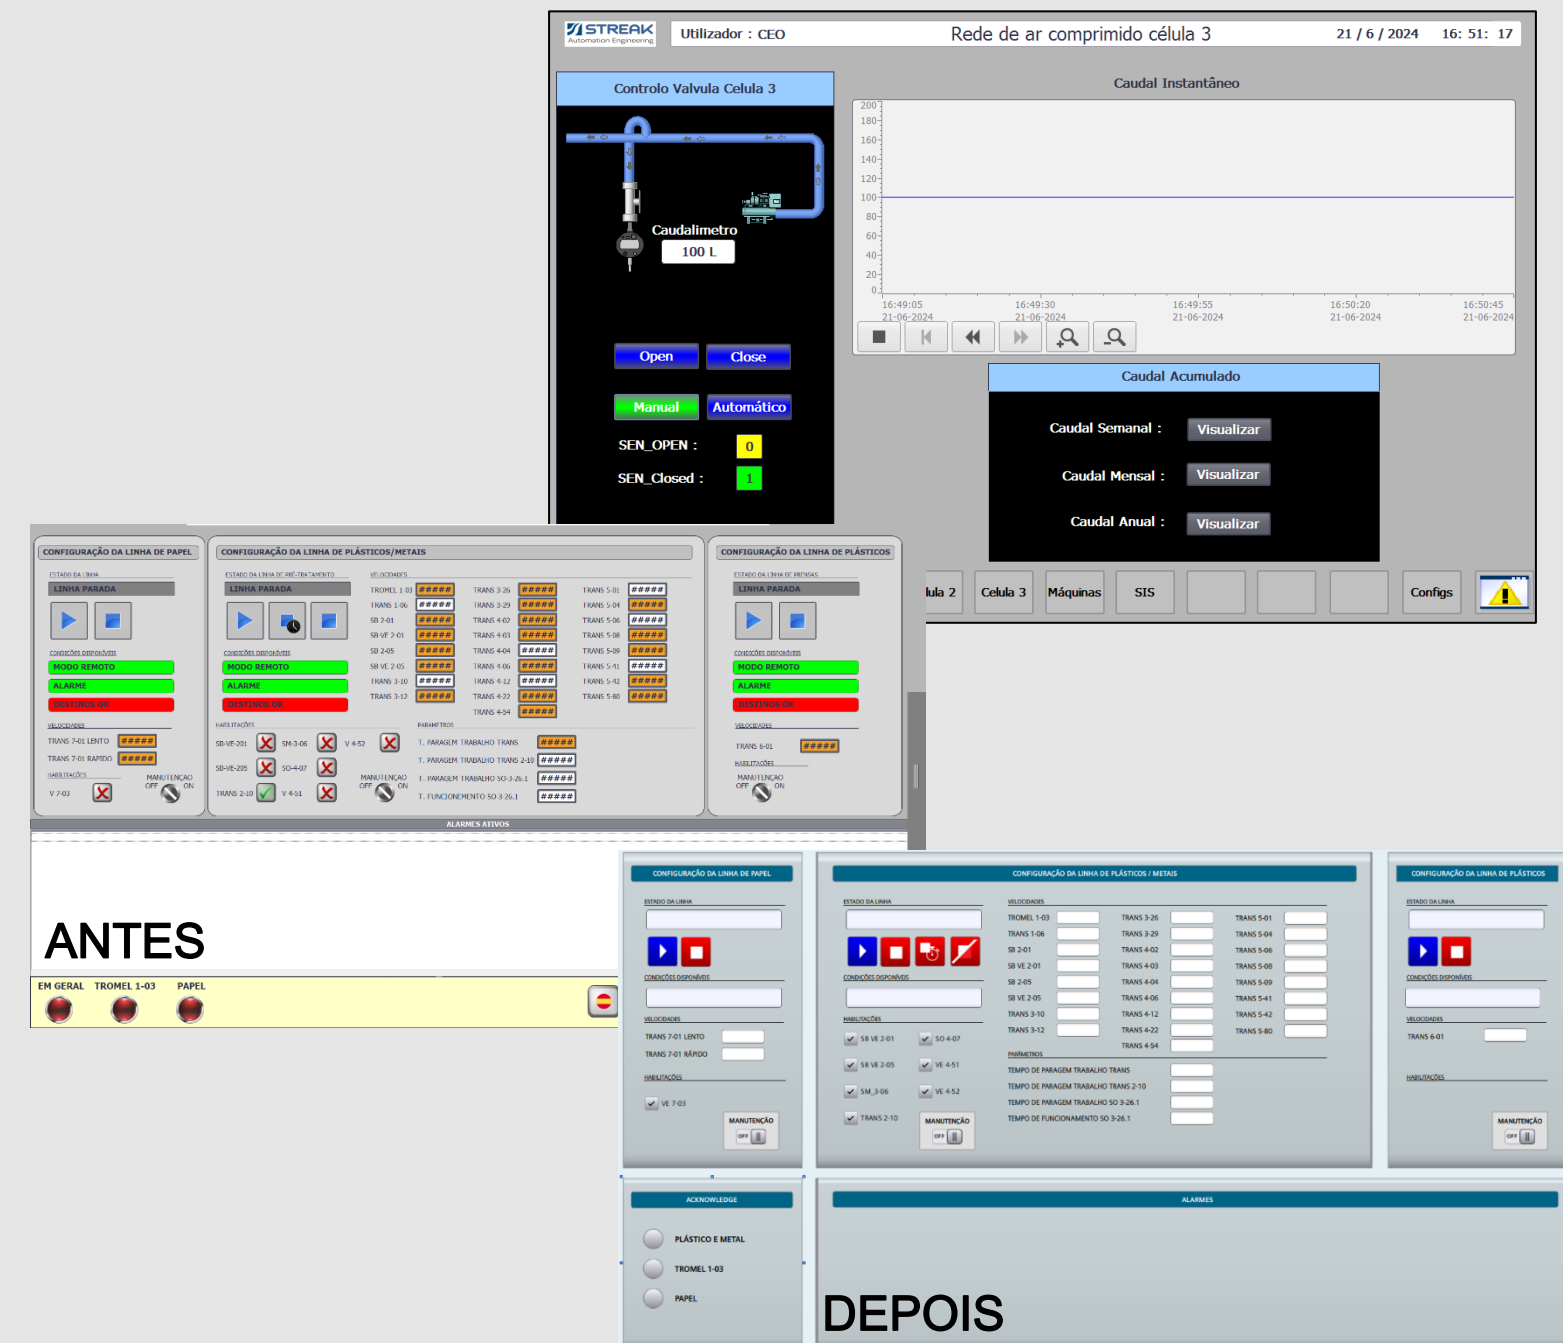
STREAK Automation Engineering
Utilizador : CEO
Rede de ar comprimido célula 3
21 / 6 / 2024 16: 51: 17

Controlo Valvula Celula 3
Caudalimetro
100 L
Open
Close
Manual
Automático
SEN_OPEN : 0
SEN_Closed : 1

Caudal Instantâneo
200
180
160
140
120
100
80
60
40
20
0
16:49:05 21-06-2024
16:49:30 21-06-2024
16:49:55 21-06-2024
16:50:20 21-06-2024
16:50:45 21-06-2024

Caudal Acumulado
Caudal Semanal : Visualizar
Caudal Mensal : Visualizar
Caudal Anual : Visualizar

lula 2
Celula 3
Máquinas
SIS
Configs

CONFIGURAÇÃO DA LINHA DE PAPEL
ESTADO DA LINHA
LINHA PARADA
CONDIÇÕES DISPONÍVEIS
MODO REMOTO
ALARME
DESTINOS OK
VELOCIDADES
TRANS 7-01 LENTO #####
TRANS 7-01 RAPIDO #####
HABILITAÇÕES
V 7-03
MANUTENÇÃO OFF ON

CONFIGURAÇÃO DA LINHA DE PLÁSTICOS/METAIS
ESTADO DA LINHA DE PRÉ-TRATAMENTO
LINHA PARADA
CONDIÇÕES DISPONÍVEIS
MODO REMOTO
ALARME
DESTINOS OK
HABILITAÇÕES
SB-VE-201
SM-3-06
V 4-52
SB-VE-205
SO-4-07
TRANS 2-10
V 4-51
MANUTENÇÃO OFF ON
VELOCIDADES
TROMEL 1-03 #####
TRANS 1-06 #####
SB 2-01 #####
SB-VF 2-01 #####
SB 2-05 #####
SB VE 2-05 #####
TRANS 3-10 #####
TRANS 3-12 #####
TRANS 3-26 #####
TRANS 3-29 #####
TRANS 4-02 #####
TRANS 4-03 #####
TRANS 4-04 #####
TRANS 4-06 #####
TRANS 4-12 #####
TRANS 4-22 #####
TRANS 4-54 #####
TRANS 5-01 #####
TRANS 5-04 #####
TRANS 5-06 #####
TRANS 5-08 #####
TRANS 5-09 #####
TRANS 5-41 #####
TRANS 5-42 #####
TRANS 5-80 #####
PARAMETROS
T. PARAGEM TRABALHO TRANS #####
T. PARAGEM TRABALHO TRANS 2-10 #####
T. PARAGEM TRABALHO SO-3-26.1 #####
T. FUNCIONAMENTO SO 3 26.1 #####

CONFIGURAÇÃO DA LINHA DE PLÁSTICOS
ESTADO DA LINHA DE PRENSAS
LINHA PARADA
CONDIÇÕES DISPONÍVEIS
MODO REMOTO
ALARME
DESTINOS OK
VELOCIDADES
TRANS 6-01 #####
HABILITAÇÕES
MANUTENÇÃO OFF ON

ALARMES ATIVOS

ANTES

EM GERAL
TROMEL 1-03
PAPEL

CONFIGURAÇÃO DA LINHA DE PAPEL
ESTADO DA LINHA
CONDIÇÕES DISPONÍVEIS
VELOCIDADES
TRANS 7-01 LENTO
TRANS 7-01 RÁPIDO
HABILITAÇÕES
VE 7-03
MANUTENÇÃO OFF

CONFIGURAÇÃO DA LINHA DE PLÁSTICOS / METAIS
ESTADO DA LINHA
CONDIÇÕES DISPONÍVEIS
HABILITAÇÕES
SB VE 2-01
SO 4-07
SB VE 2-05
VE 4-51
SM_3-06
VE 4-52
TRANS 2-10
MANUTENÇÃO OFF
VELOCIDADES
TROMEL 1-03
TRANS 1-06
SB 2-01
SB VE 2-01
SB 2-05
SB VE 2-05
TRANS 3-10
TRANS 3-12
TRANS 3-26
TRANS 3-29
TRANS 4-02
TRANS 4-03
TRANS 4-04
TRANS 4-06
TRANS 4-12
TRANS 4-22
TRANS 4-54
TRANS 5-01
TRANS 5-04
TRANS 5-06
TRANS 5-08
TRANS 5-09
TRANS 5-41
TRANS 5-42
TRANS 5-80
PARÂMETROS
TEMPO DE PARAGEM TRABALHO TRANS
TEMPO DE PARAGEM TRABALHO TRANS 2-10
TEMPO DE PARAGEM TRABALHO SO 3-26.1
TEMPO DE FUNCIONAMENTO SO 3-26.1

CONFIGURAÇÃO DA LINHA DE PLÁSTICOS
ESTADO DA LINHA
CONDIÇÕES DISPONÍVEIS
VELOCIDADES
TRANS 6-01
HABILITAÇÕES
MANUTENÇÃO OFF

ACKNOWLEDGE
PLÁSTICO E METAL
TROMEL 1-03
PAPEL

ALARMES

DEPOIS